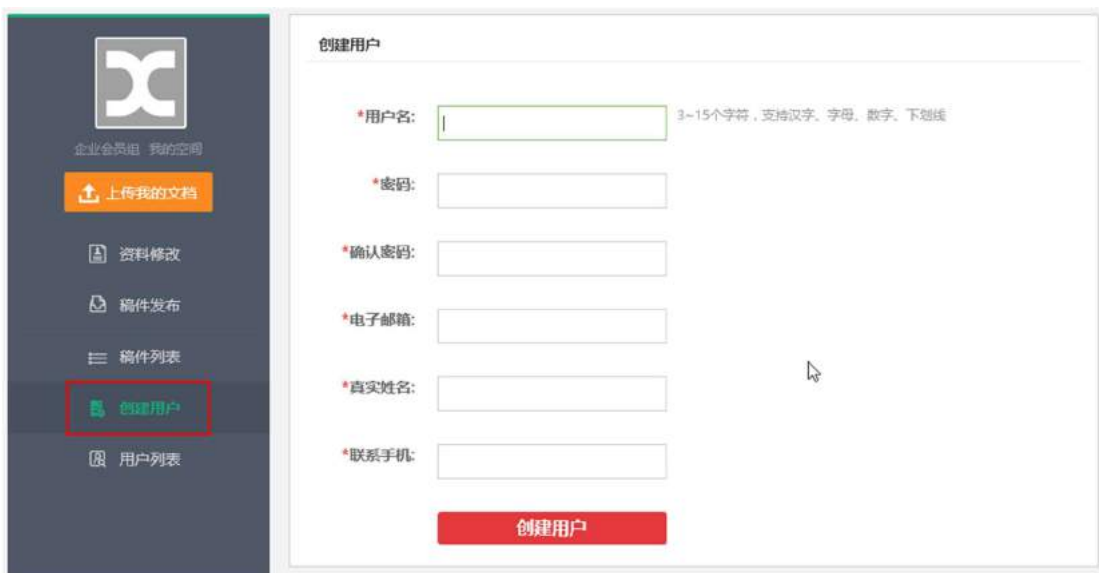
企业会员组 我的空间

上传我的文档

资料修改

稿件发布

稿件列表

创建用户

用户列表

创建用户

*用户名: 3~15个字符，支持汉字、字母、数字、下划线

*密码:

*确认密码:

*电子邮箱:

*真实姓名:

*联系手机:

创建用户